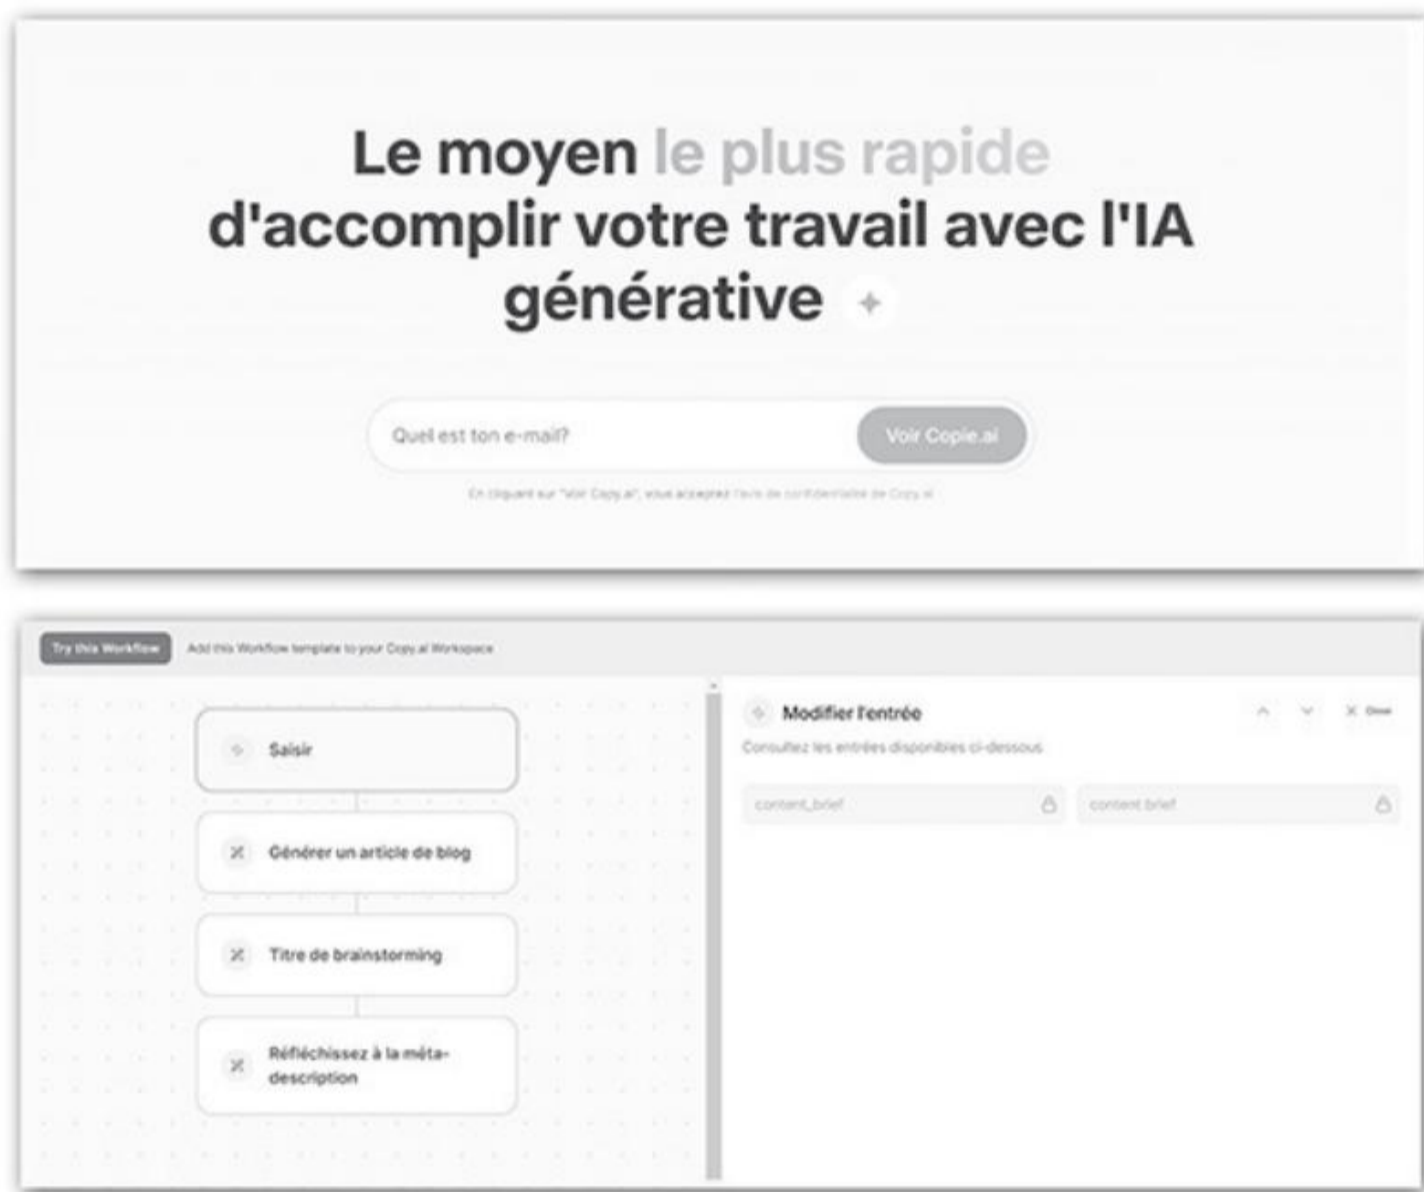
Le moyen le plus rapide d'accomplir votre travail avec l'IA générative

Quel est ton e-mail?

Voir Copie.ai

En cliquant sur "Voir Copy.ai", vous acceptez l'avis de confidentialité de Copy.ai

Try this Workflow

Add this Workflow template to your Copy.ai Workspace

Saisir

Générer un article de blog

Titre de brainstorming

Réfléchissez à la méta-description

Modifier l'entrée

Close

Consultez les entrées disponibles ci-dessous

content_brief

content brief